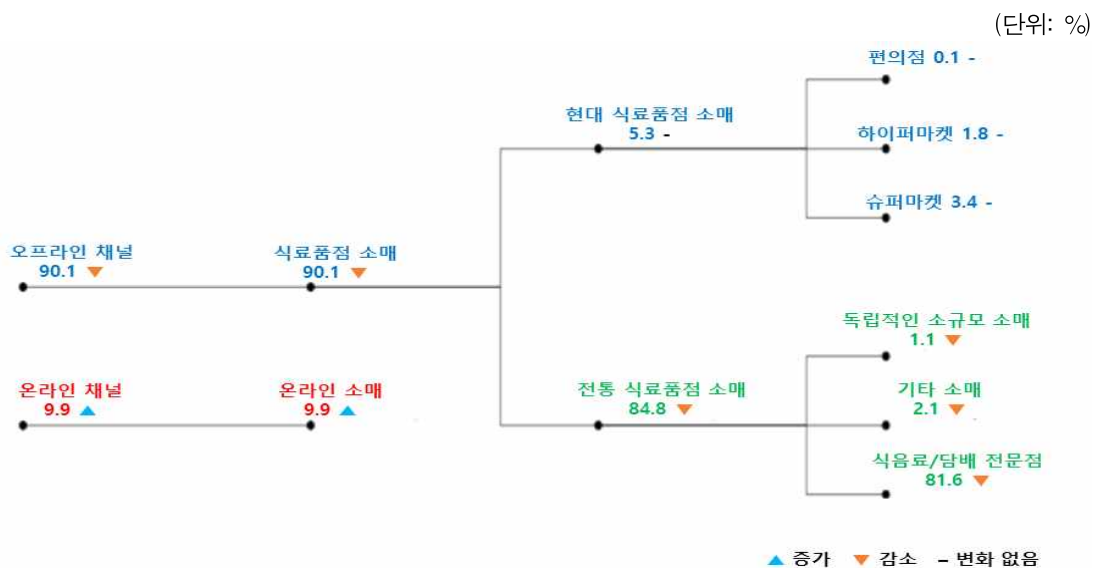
(단위: %)

편의점 0.1 -

현대 식료품점 소매
5.3 -

하이퍼마켓 1.8 -

슈퍼마켓 3.4 -

오프라인 채널
90.1 ▼

식료품점 소매
90.1 ▼

독립적인 소규모 소매
1.1 ▼

온라인 채널
9.9 ▲

온라인 소매
9.9 ▲

전통 식료품점 소매
84.8 ▼

기타 소매
2.1 ▼

식음료/담배 전문점
81.6 ▼

▲ 증가 ▼ 감소 – 변화 없음